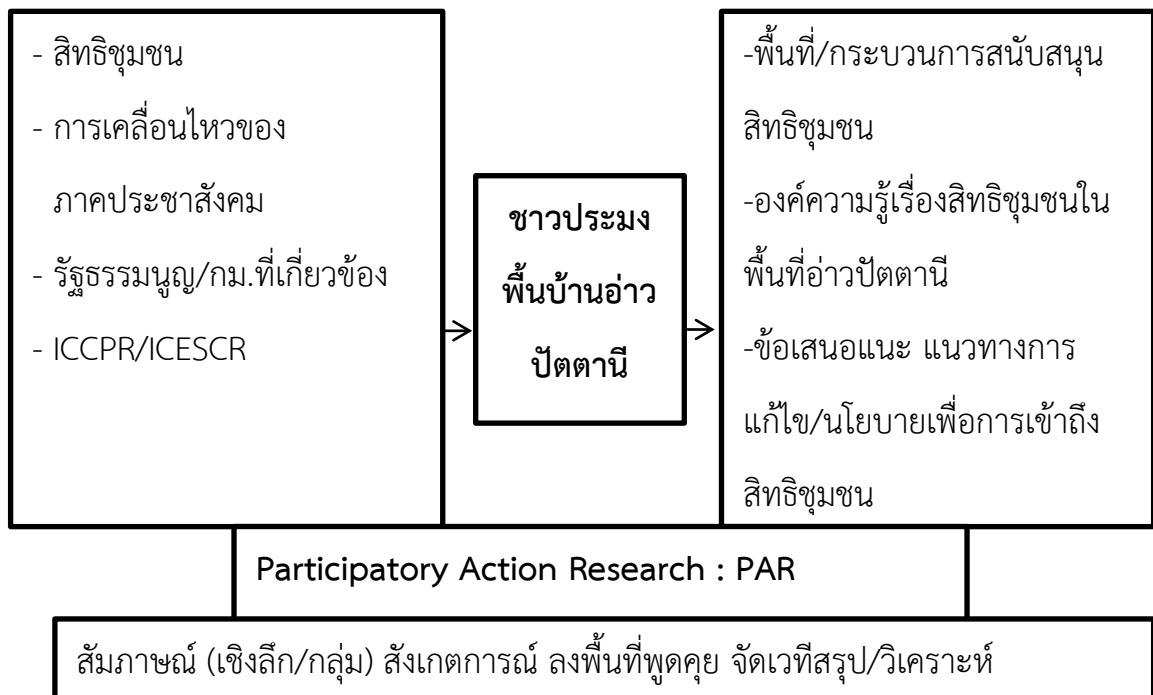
- สิทธิชุมชน
- การเคลื่อนไหวของภาคประชาสังคม
- รัฐธรรมนูญ/กม.ที่เกี่ยวข้อง
- ICCPR/ICESCR

ชาวประมงพื้นบ้านอ่าวปัตตานี

-พื้นที่/กระบวนการสนับสนุนสิทธิชุมชน
-องค์ความรู้เรื่องสิทธิชุมชนในพื้นที่อ่าวปัตตานี
-ข้อเสนอแนะ แนวทางการแก้ไข/นโยบายเพื่อการเข้าถึงสิทธิชุมชน

Participatory Action Research : PAR

สัมภาษณ์ (เชิงลึก/กลุ่ม) สังเกตการณ์ ลงพื้นที่พูดคุย จัดเวทีสรุป/วิเคราะห์